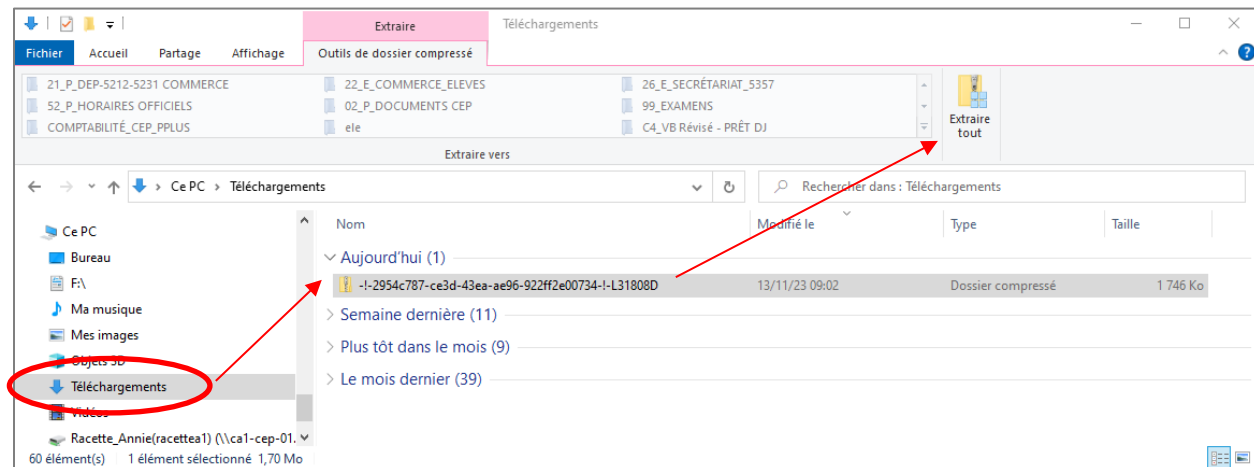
Extraire Téléchargements

Fichier Accueil Partage Affichage Outils de dossier compressé

21_P_DEP-5212-5231 COMMERCE
52_P_HORAIRES OFFICIELS
COMPTABILITÉ_CEP_PPLUS
22_E_COMMERCE_ELEVES
02_P_DOCUMENTS CEP
ele
26_E_SECRÉTARIAT_5357
99_EXAMENS
C4_VB Révisé - PRÊT DJ

Extraire tout

Extraire vers

Ce PC > Téléchargements

Rechercher dans : Téléchargements

Ce PC
Bureau
F:\
Ma musique
Mes images
Objets 3D
Téléchargements
Vidéos
Racette_Annie(racettea1) (\\ca1-cep-01.

| Nom | Modifié le | Type | Taille |
|---|---|---|---|
| Aujourd'hui (1) | | | |
| -!-2954c787-ce3d-43ea-ae96-922ff2e00734-!-L31808D | 13/11/23 09:02 | Dossier compressé | 1 746 Ko |
| Semaine dernière (11) | | | |
| Plus tôt dans le mois (9) | | | |
| Le mois dernier (39) | | | |

60 élément(s) 1 élément sélectionné 1,70 Mo